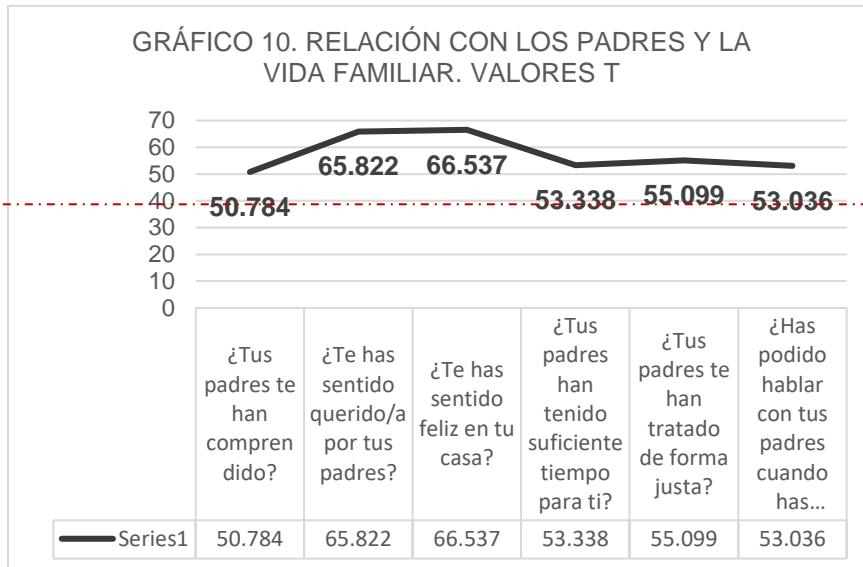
GRÁFICO 10. RELACIÓN CON LOS PADRES Y LA VIDA FAMILIAR. VALORES T

70
60
50
40
30
20
10
0

50.784
65.822
66.537
53.338
55.099
53.036

| | ¿Tus padres te han comprendido? | ¿Te has sentido querido/a por tus padres? | ¿Te has sentido feliz en tu casa? | ¿Tus padres han tenido suficiente tiempo para ti? | ¿Tus padres te han tratado de forma justa? | ¿Has podido hablar con tus padres cuando has... |
|---|---|---|---|---|---|---|
| Series1 | 50.784 | 65.822 | 66.537 | 53.338 | 55.099 | 53.036 |